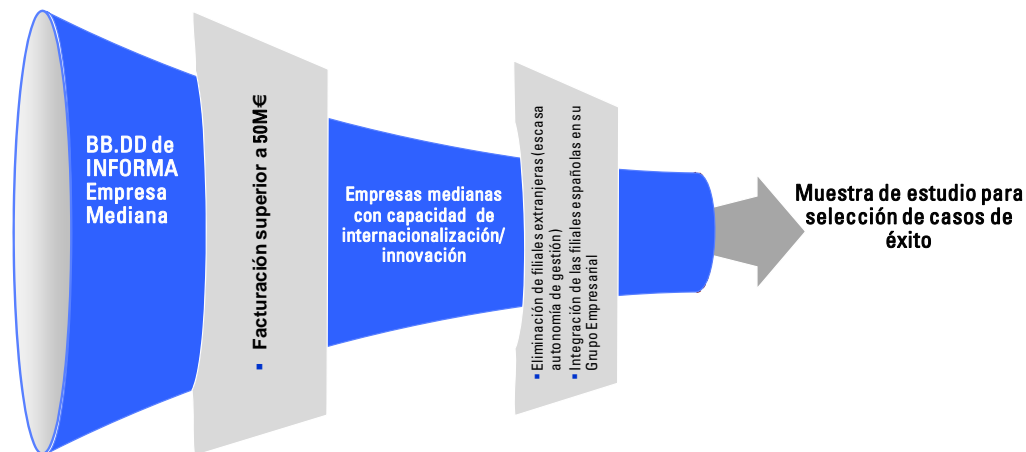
BB.DD de INFORMA Empresa Mediana

▪ Facturación superior a 50M€

Empresas medianas con capacidad de internacionalización/ innovación

▪ Eliminación de filiales extranjeras (escasa autonomía de gestión)
▪ Integración de las filiales españolas en su Grupo Empresarial

Muestra de estudio para selección de casos de éxito